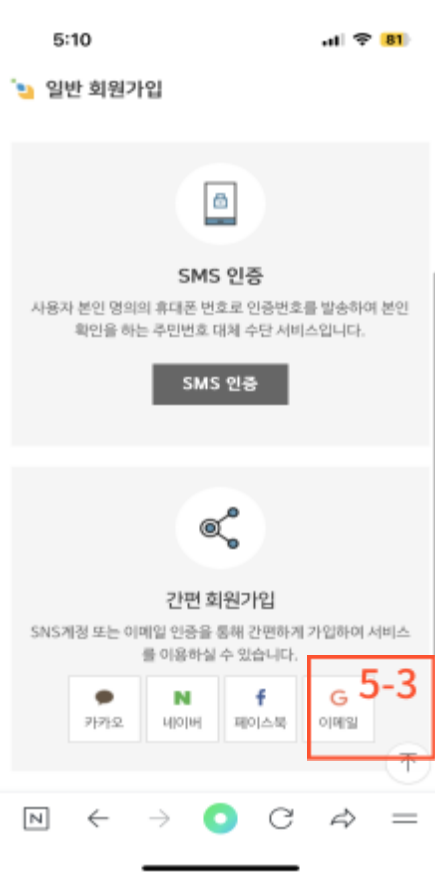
5:10

81

일반 회원가입

SMS 인증

사용자 본인 명의의 휴대폰 번호로 인증번호를 발송하여 본인 확인을 하는 주민번호 대체 수단 서비스입니다.

SMS 인증

간편 회원가입

SNS계정 또는 이메일 인증을 통해 간편하게 가입하여 서비스를 이용하실 수 있습니다.

카카오

N
네이버

f
페이스북

G
이메일

5-3

N